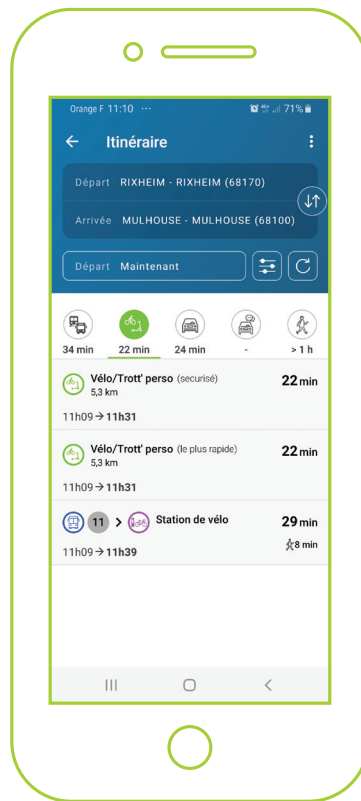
Orange F 11:10 ··· 71%

Itinéraire

Départ RIXHEIM - RIXHEIM (68170)

Arrivée MULHOUSE - MULHOUSE (68100)

Départ Maintenant

34 min 22 min 24 min - > 1 h

Vélo/Trott' perso (securisé) 5,3 km 22 min

11h09 → 11h31

Vélo/Trott' perso (le plus rapide) 5,3 km 22 min

11h09 → 11h31

11 > Station de vélo 29 min

11h09 → 11h39 8 min